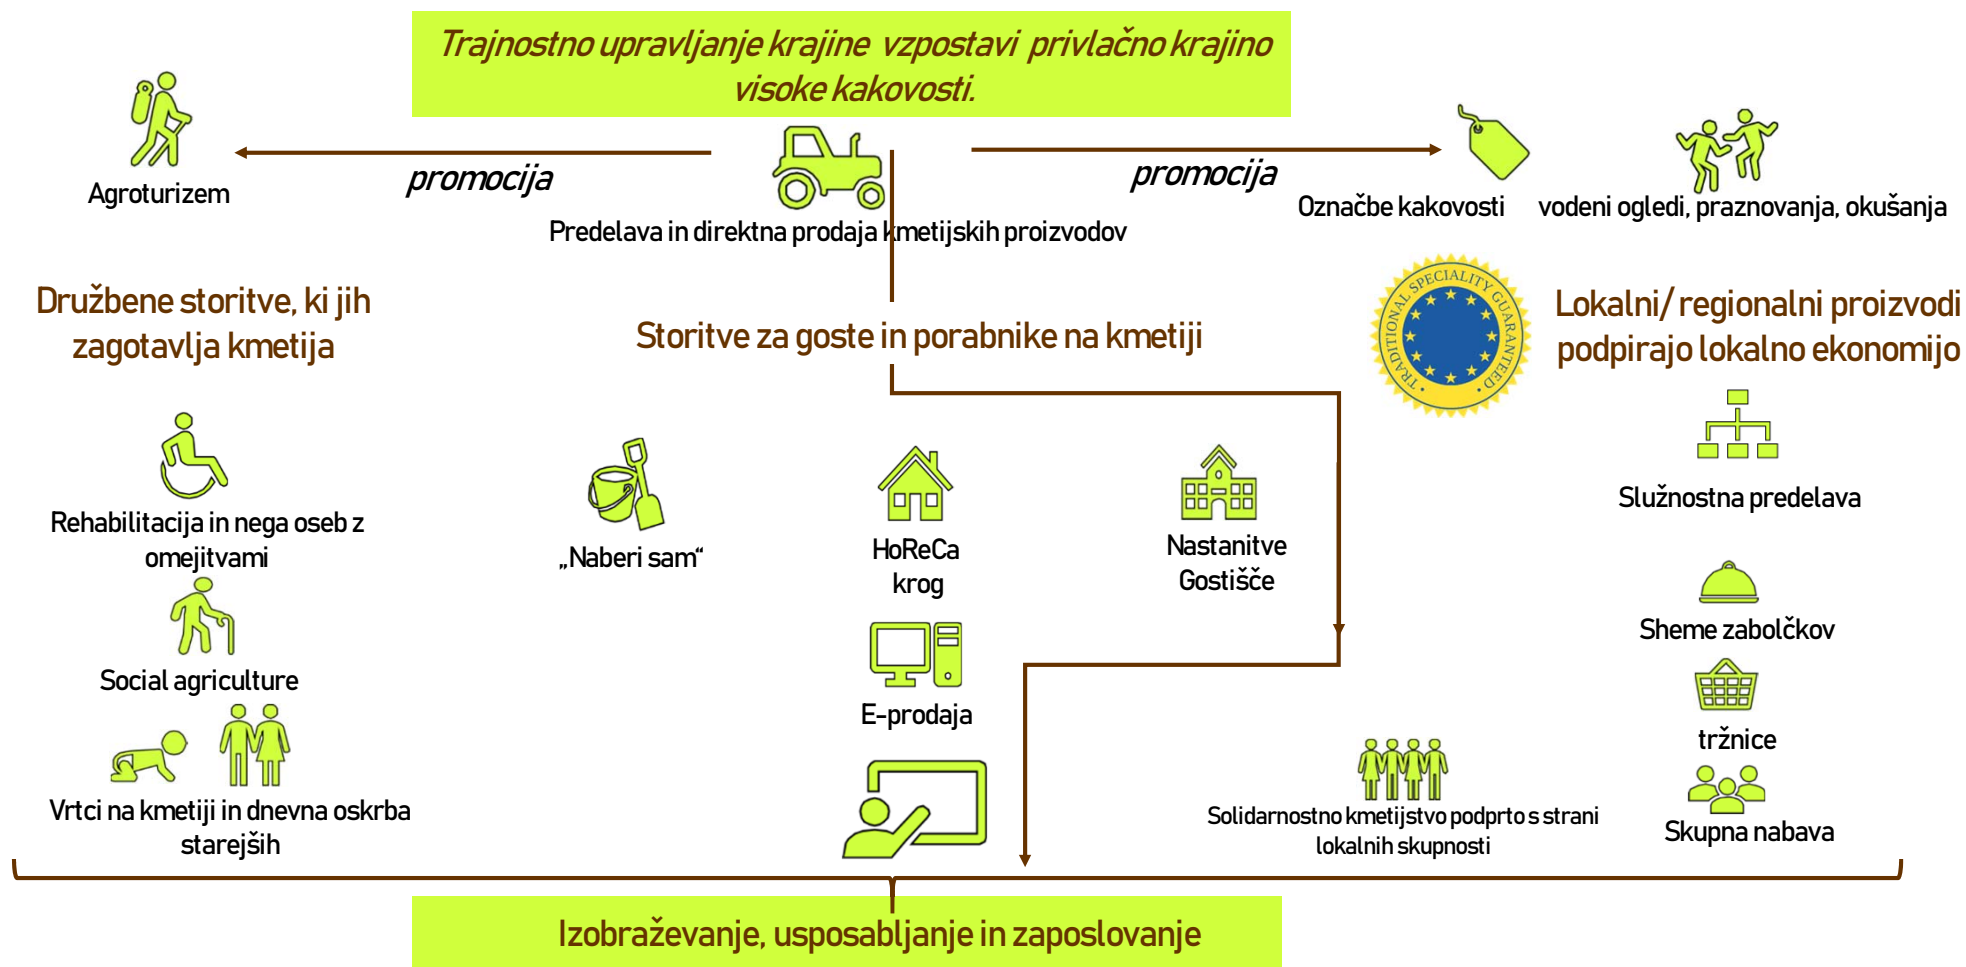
Trajnostno upravljanje krajine vzpostavi privlačno krajino visoke kakovosti.

Agroturizem

promocija

Predelava in direktna prodaja kmetijskih proizvodov

promocija

Označbe kakovosti

vodeni ogledi, praznovanja, okušanja

Družbene storitve, ki jih zagotavlja kmetija

Storitve za goste in porabnike na kmetiji

TRADITIONAL SPECIALITY GUARANTEED

Lokalni/ regionalni proizvodi podpirajo lokalno ekonomijo

Rehabilitacija in nega oseb z omejitvami

„Naberi sam“

HoReCa krog

Nastanitve Gostišče

Služnostna predelava

Social agriculture

E-prodaja

Sheme zabolčkov

tržnice

Vrtci na kmetiji in dnevna oskrba starejših

Solidarnostno kmetijstvo podprto s strani lokalnih skupnosti

Skupna nabava

Izobraževanje, usposabljanje in zaposlovanje